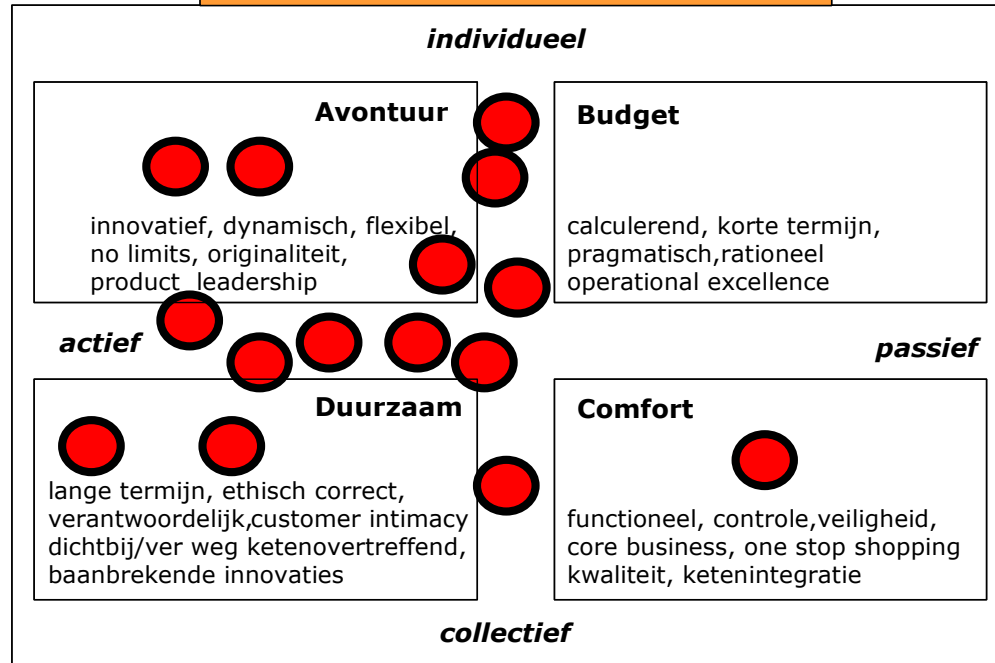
individueel

Avontuur

innovatief, dynamisch, flexibel, no limits, originaliteit, product leadership

Budget

calculerend, korte termijn, pragmatisch,rationeel operational excellence

actief

passief

Duurzaam

lange termijn, ethisch correct, verantwoordelijk,customer intimacy dichtbij/ver weg ketenovertreffend, baanbrekende innovaties

Comfort

functioneel, controle,veiligheid, core business, one stop shopping kwaliteit, ketenintegratie

collectief